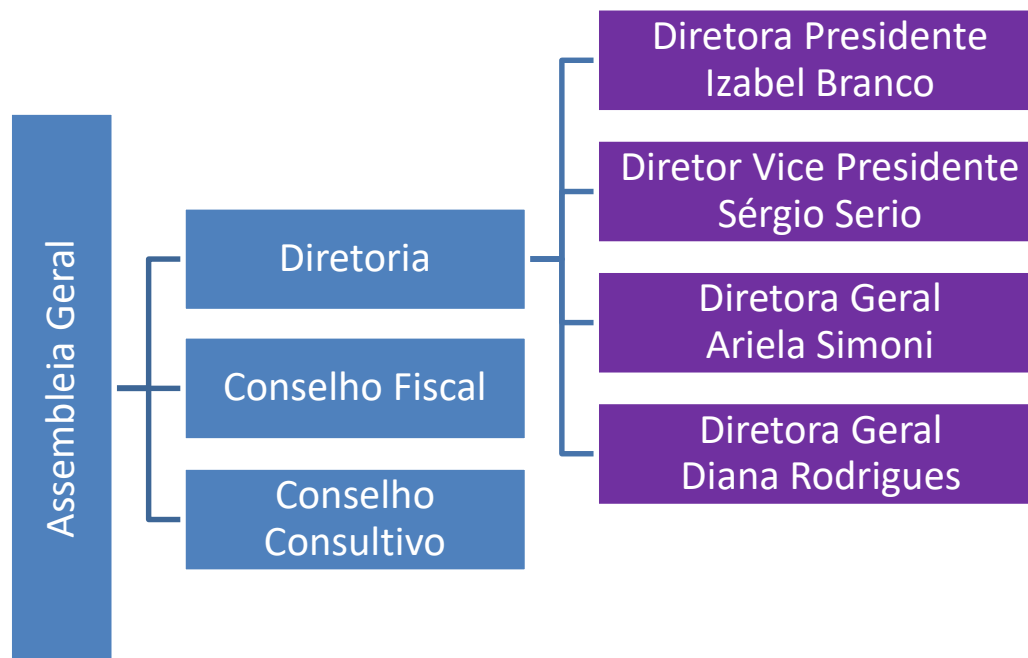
Assembleia Geral

Diretoria

Conselho Fiscal

Conselho Consultivo

Diretora Presidente Izabel Branco

Diretor Vice Presidente Sérgio Serio

Diretora Geral Ariela Simoni

Diretora Geral Diana Rodrigues